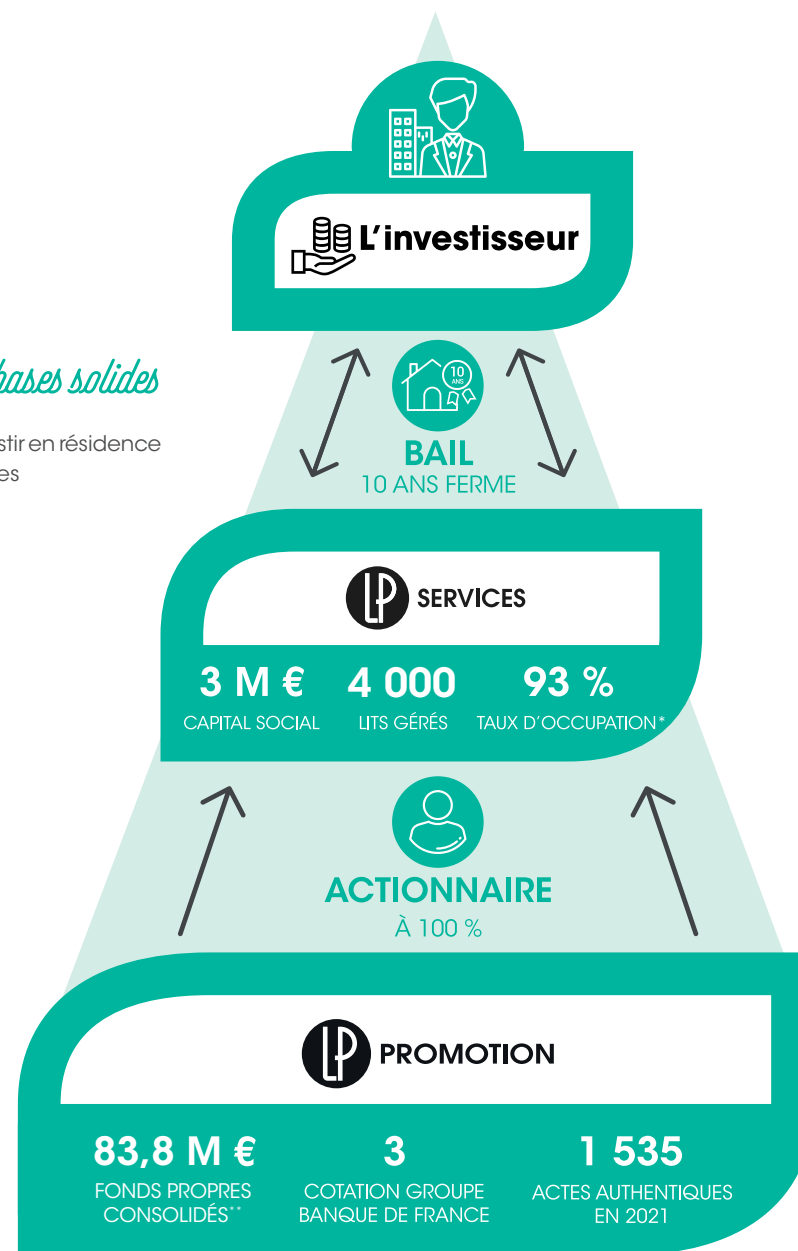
bases solides

stir en résidence
es

L'investisseur

10 ANS

BAIL
10 ANS FERME

LP SERVICES

3 M €
CAPITAL SOCIAL

4 000
LITS GÉRÉS

93 %
TAUX D'OCCUPATION*

ACTIONNAIRE
À 100 %

LP PROMOTION

83,8 M €
FONDS PROPRES CONSOLIDÉS**

3
COTATION GROUPE BANQUE DE FRANCE

1 535
ACTES AUTHENTIQUES EN 2021